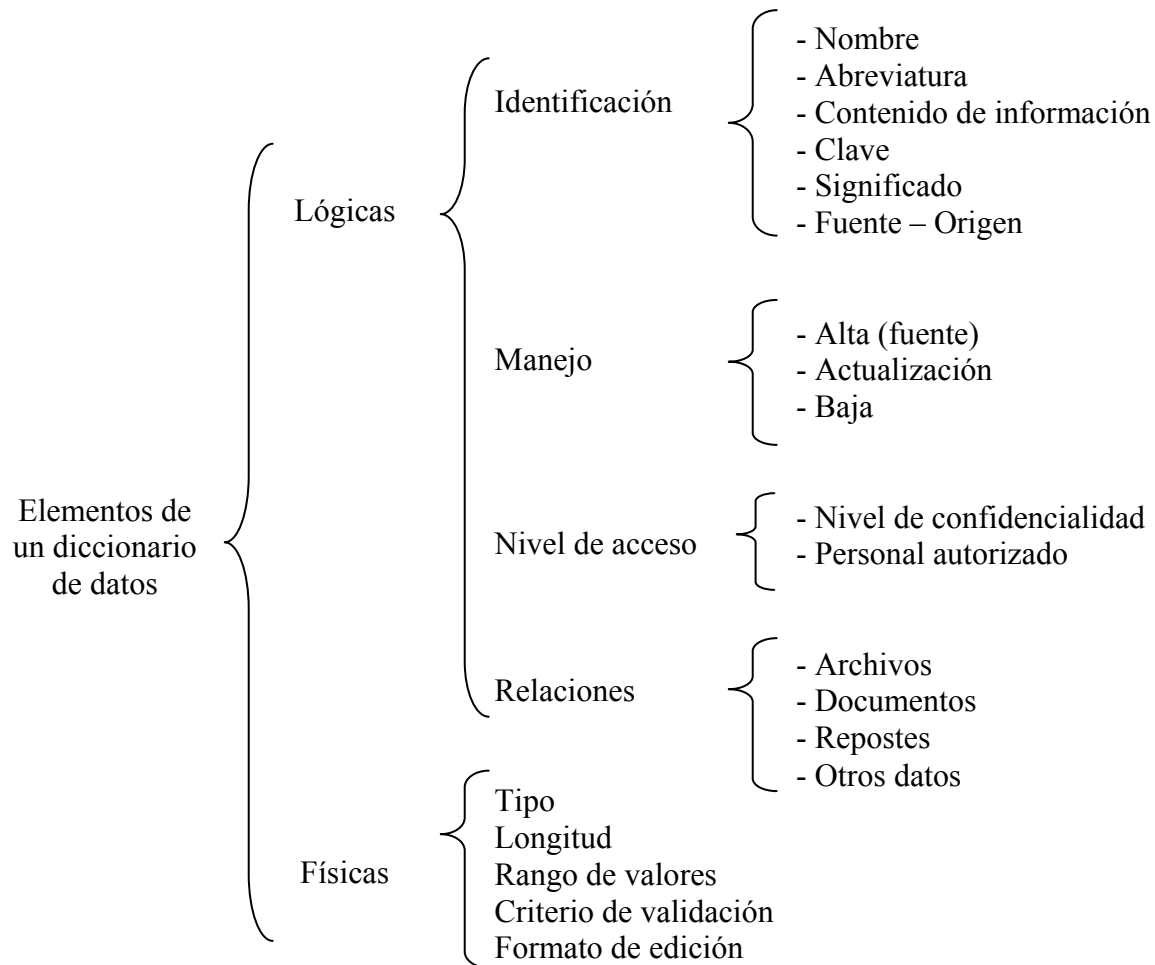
Elementos de un diccionario de datos

Lógicas

Identificación
- Nombre
- Abreviatura
- Contenido de información
- Clave
- Significado
- Fuente – Origen

Manejo
- Alta (fuente)
- Actualización
- Baja

Nivel de acceso
- Nivel de confidencialidad
- Personal autorizado

Relaciones
- Archivos
- Documentos
- Repostes
- Otros datos

Físicas
Tipo
Longitud
Rango de valores
Criterio de validación
Formato de edición